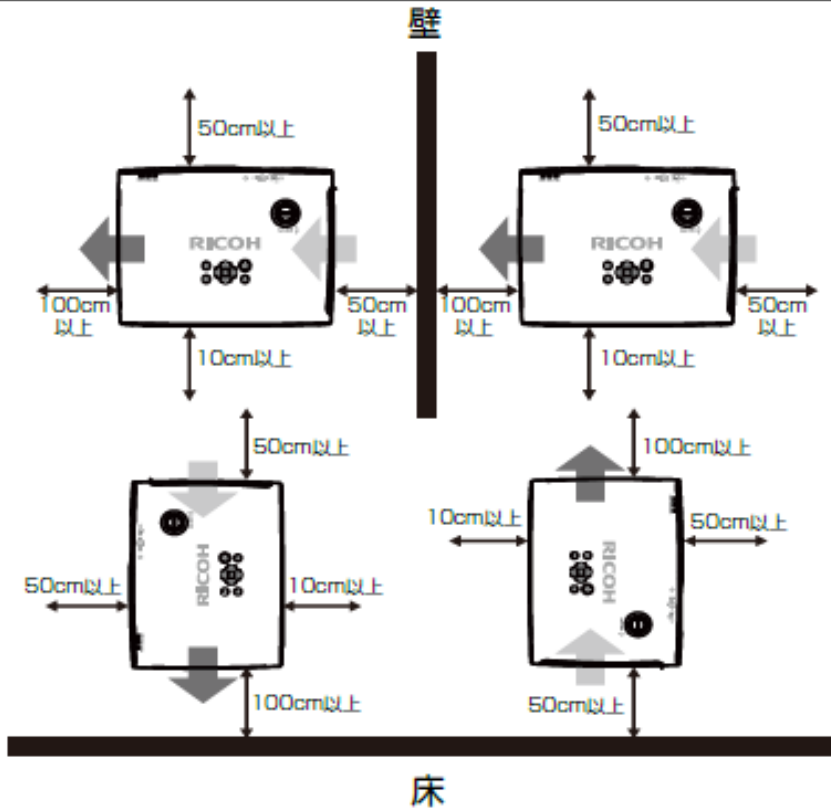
壁

50cm以上

RICOH

100cm 以上

50cm 以上

10cm以上

50cm以上

RICOH

100cm 以上

50cm 以上

10cm以上

50cm以上

RICOH

50cm以上

10cm以上

100cm以上

100cm以上

10cm以上

50cm以上

RICOH

50cm以上

床